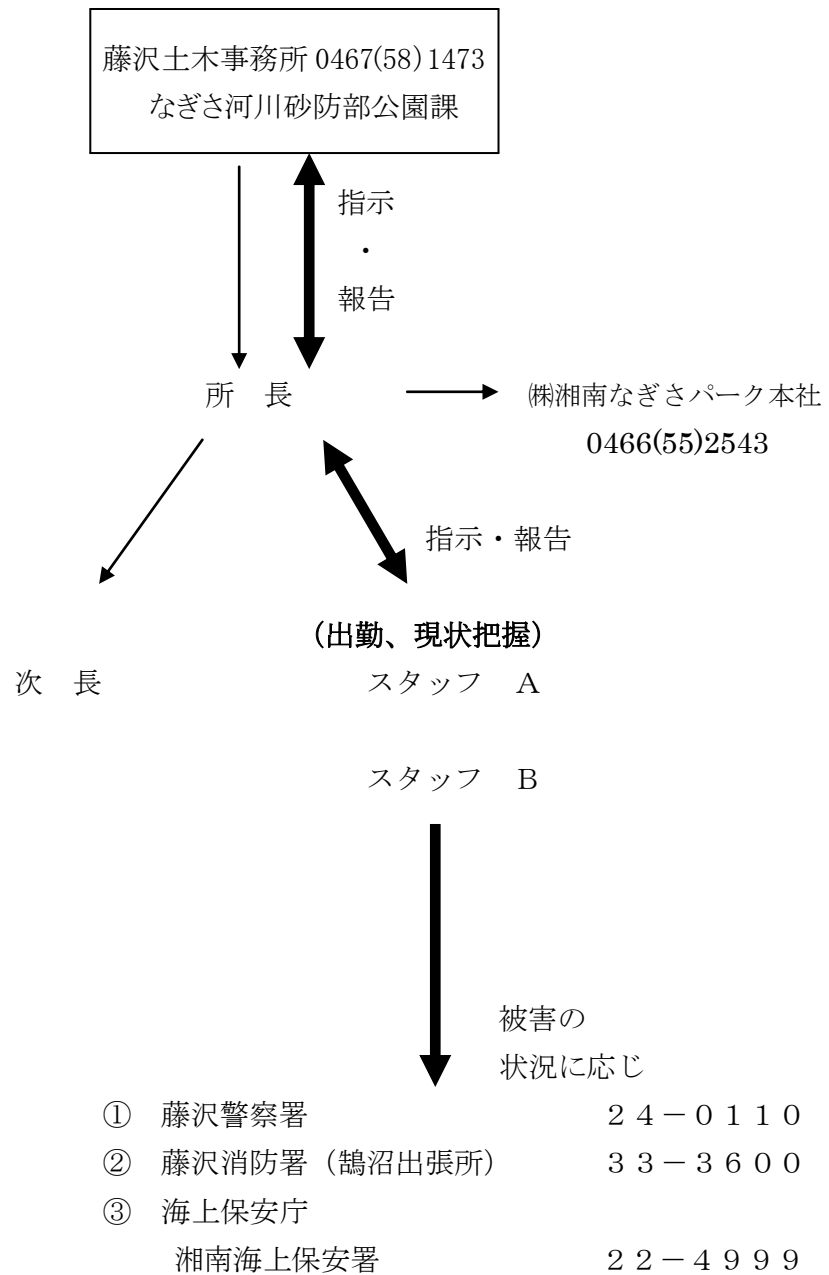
藤沢土木事務所 0467(58) 1473
なぎさ河川砂防部公園課

指示
・
報告

所　長

㈱湘南なぎさパーク本社
0466(55)2543

指示・報告

（出勤、現状把握）

次　長

スタッフ　A

スタッフ　B

被害の
状況に応じ

① 藤沢警察署　２４－０１１０
② 藤沢消防署（鵠沼出張所）　３３－３６００
③ 海上保安庁
湘南海上保安署　２２－４９９９